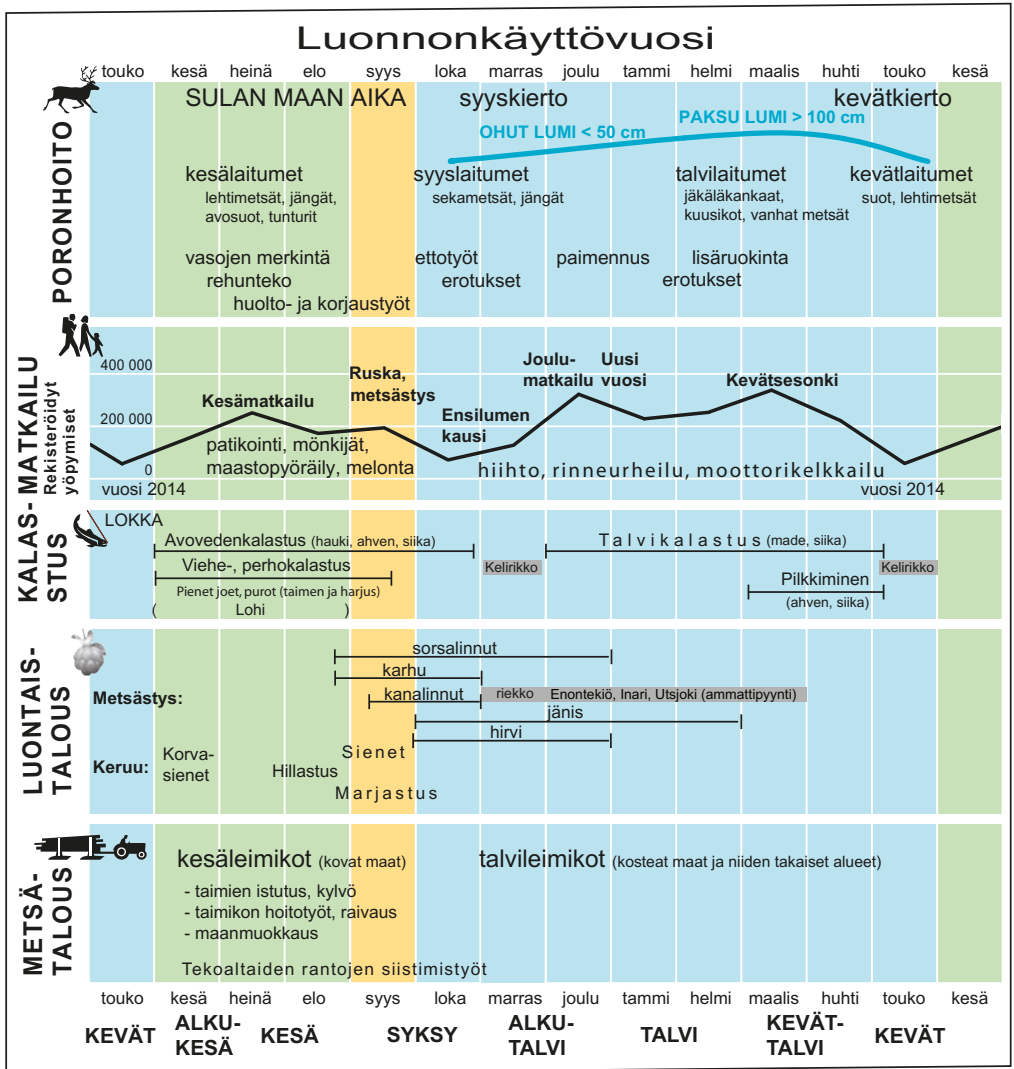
Luonnonkäyttövuosi

touko kesä heinä elo syys loka marras joulu tammi helmi maalis huhti touko kesä

PORONHOITO

SULAN MAAN AIKA

syyskierto

kevätkierto

OHUT LUMI < 50 cm

PAKSU LUMI > 100 cm

kesälaitumet
lehtimetsät, jängät, avosuot, tunturit

syyslaitumet
sekametsät, jängät

talvilaitumet
jäkäläkankaat, kuusikot, vanhat metsät

kevätlaitumet
suot, lehtimetsät

vasojen merkintä
rehunteko
huolto- ja korjaustyöt

ettotyöt
erotukset

paimennus

lisäruokinta
erotukset

MATKAILU

Rekisteröidyt yöpymiset

400 000
200 000
0

vuosi 2014

Kesämatkailu

Ruska, metsästys

Ensilumen kausi

Joulumatkailu

Uusi vuosi

Kevätsesonki

patikointi, mönkijät, maastopyöräily, melonta

hiihto, rinneurheilu, moottorikelkkailu

vuosi 2014

KALASTUS

LOKKA

Avovedenkalastus (hauki, ahven, siika)

Viehe-, perhokalastus

Pienet joet, purot (taimen ja harjus)

( Lohi )

Kelirikko

Talvikalastus (made, siika)

Kelirikko

Pilkkiminen
(ahven, siika)

LUONTAISTALOUS

Metsästys:

sorsalinnut

karhu

kanalinnut

riekko Enontekiö, Inari, Utsjoki (ammattipyynti)

jänis

hirvi

Keruu:

Korvasienet

Hillastus

Sienet

Marjastus

METSÄTALOUS

kesäleimikot (kovat maat)

- taimien istutus, kylvö
- taimikon hoitotyöt, raivaus
- maanmuokkaus

talvileimikot (kosteat maat ja niiden takaiset alueet)

Tekoaltaiden rantojen siistimistyöt

touko kesä heinä elo syys loka marras joulu tammi helmi maalis huhti touko kesä

KEVÄT ALKUKESÄ KESÄ SYKSY ALKUTALVI TALVI KEVÄTTALVI KEVÄT